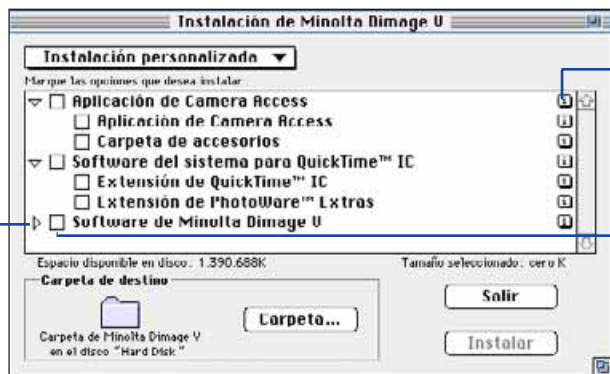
Instalación de Minolta Dimage V

Instalación personalizada ▼

Marque las opciones que desea instalar

▽ ☐ Aplicación de Camera Access
☐ Aplicación de Camera Access
☐ Carpeta de accesorios
▽ ☐ Software del sistema para QuickTime™ IC
☐ Extensión de QuickTime™ IC
☐ Extensión de PhotoWare™ Extras
▷ ☐ Software de Minolta Dimage V

Espacio disponible en disco: 1.390.688K

Tamaño seleccionado: cero K

Carpeta de destino

Carpeta de Minolta Dimage V en el disco "Hard Disk"

Carpeta...

Salir

Instalar